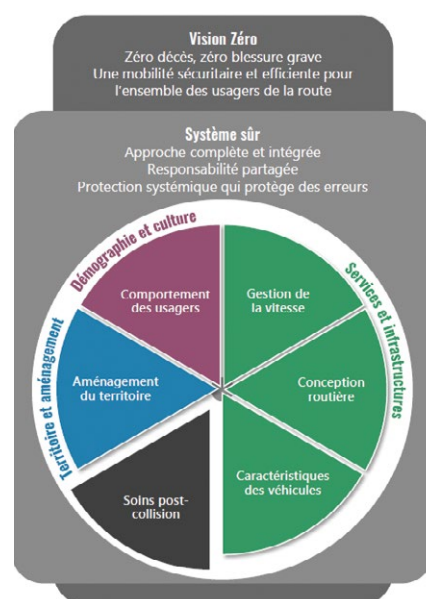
Vision Zéro
Zéro décès, zéro blessure grave
Une mobilité sécuritaire et efficiente pour l'ensemble des usagers de la route

Système sûr
Approche complète et intégrée
Responsabilité partagée
Protection systémique qui protège des erreurs

Démographie et culture

Comportement des usagers

Services et infrastructures

Gestion de la vitesse

Conception routière

Caractéristiques des véhicules

Soins post-collision

Territoire et aménagement

Aménagement du territoire